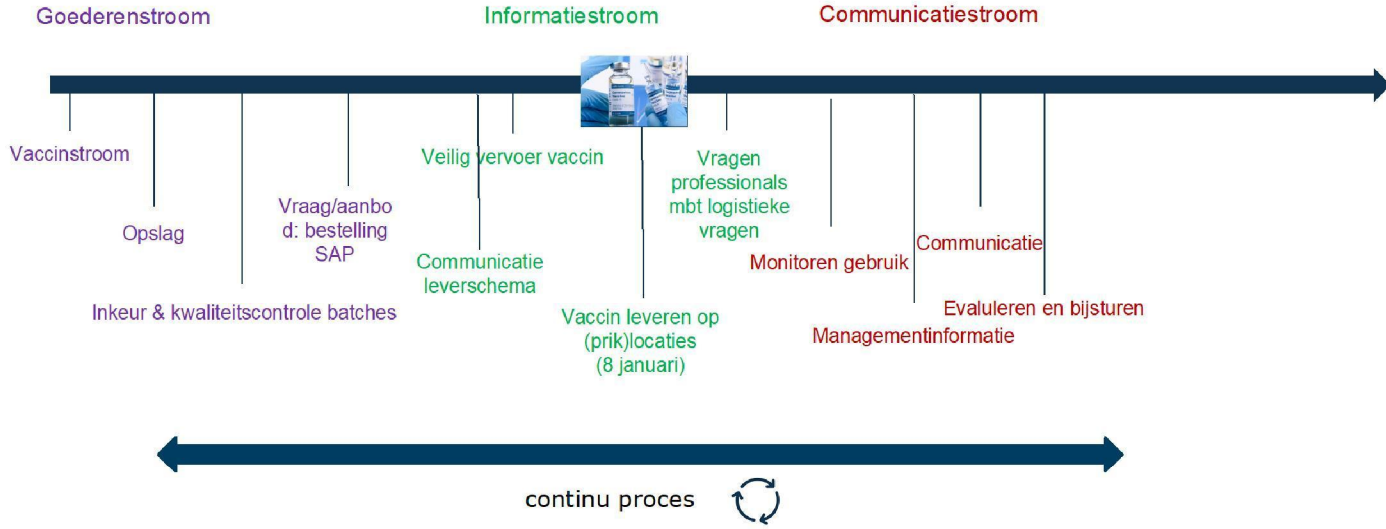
Goederenstroom

Informatiestroom

Communicatiestroom

Vaccinstroom

Opslag

Inkeur & kwaliteitscontrole batches

Vraag/aanbod: bestelling SAP

Veilig vervoer vaccin

Communicatie leverschema

Vaccin leveren op (prik)locaties (8 januari)

Vragen professionals mbt logistieke vragen

Monitoren gebruik

Managementinformatie

Communicatie

Evalueren en bijsturen

continu proces